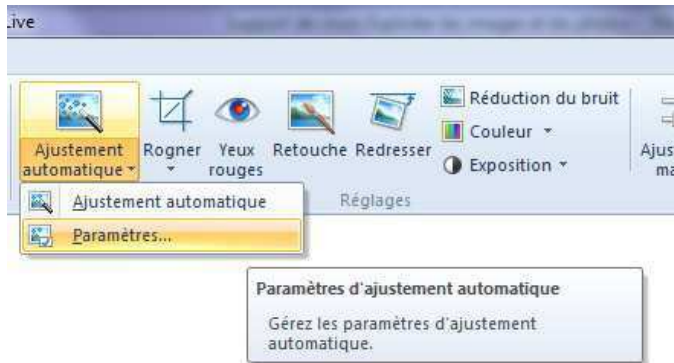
Live

Ajustement automatique

Rogner

Yeux rouges

Retouche

Redresser

Réduction du bruit

Couleur

Exposition

Ajus ma

Réglages

Ajustement automatique

Paramètres...

Paramètres d'ajustement automatique

Gérez les paramètres d'ajustement automatique.